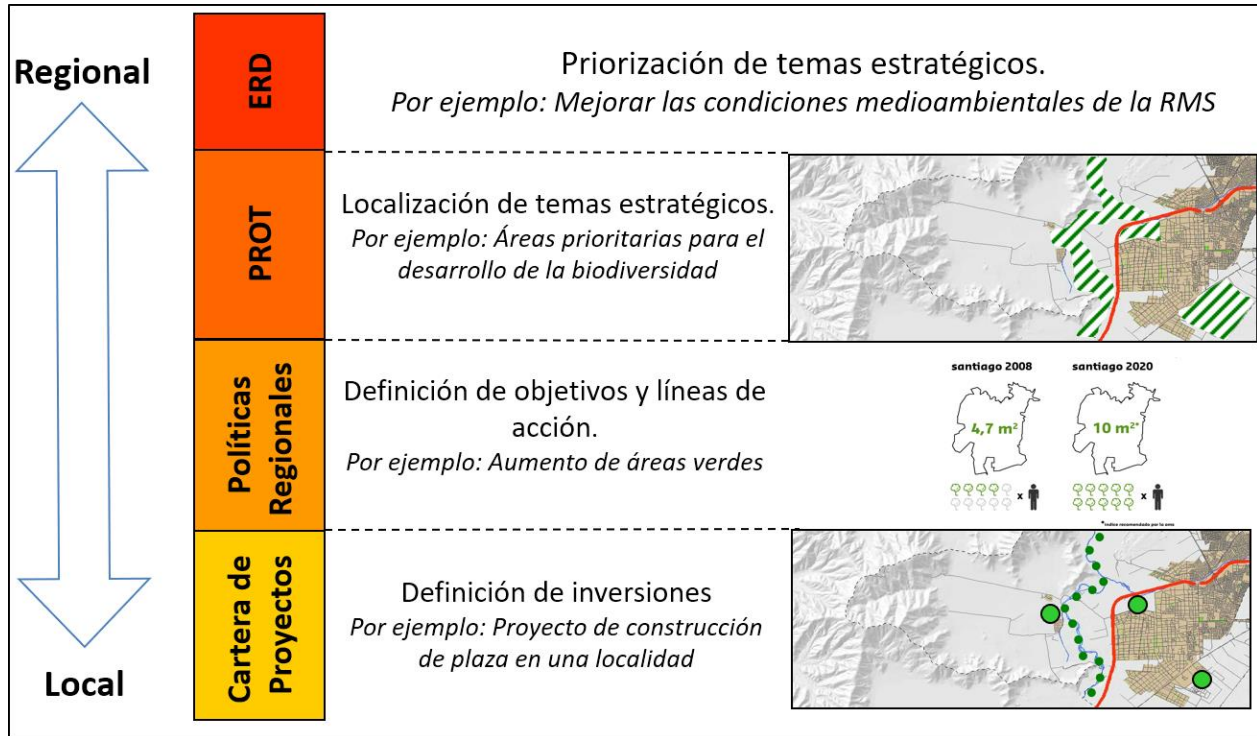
Regional

Local

ERD

Priorización de temas estratégicos.
*Por ejemplo: Mejorar las condiciones medioambientales de la RMS*

PROT

Localización de temas estratégicos.
*Por ejemplo: Áreas prioritarias para el desarrollo de la biodiversidad*

Políticas Regionales

Definición de objetivos y líneas de acción.
*Por ejemplo: Aumento de áreas verdes*

santiago 2008

santiago 2020

4,7 m²

10 m²*

x

x

*índice recomendado por la oms

Cartera de Proyectos

Definición de inversiones
*Por ejemplo: Proyecto de construcción de plaza en una localidad*